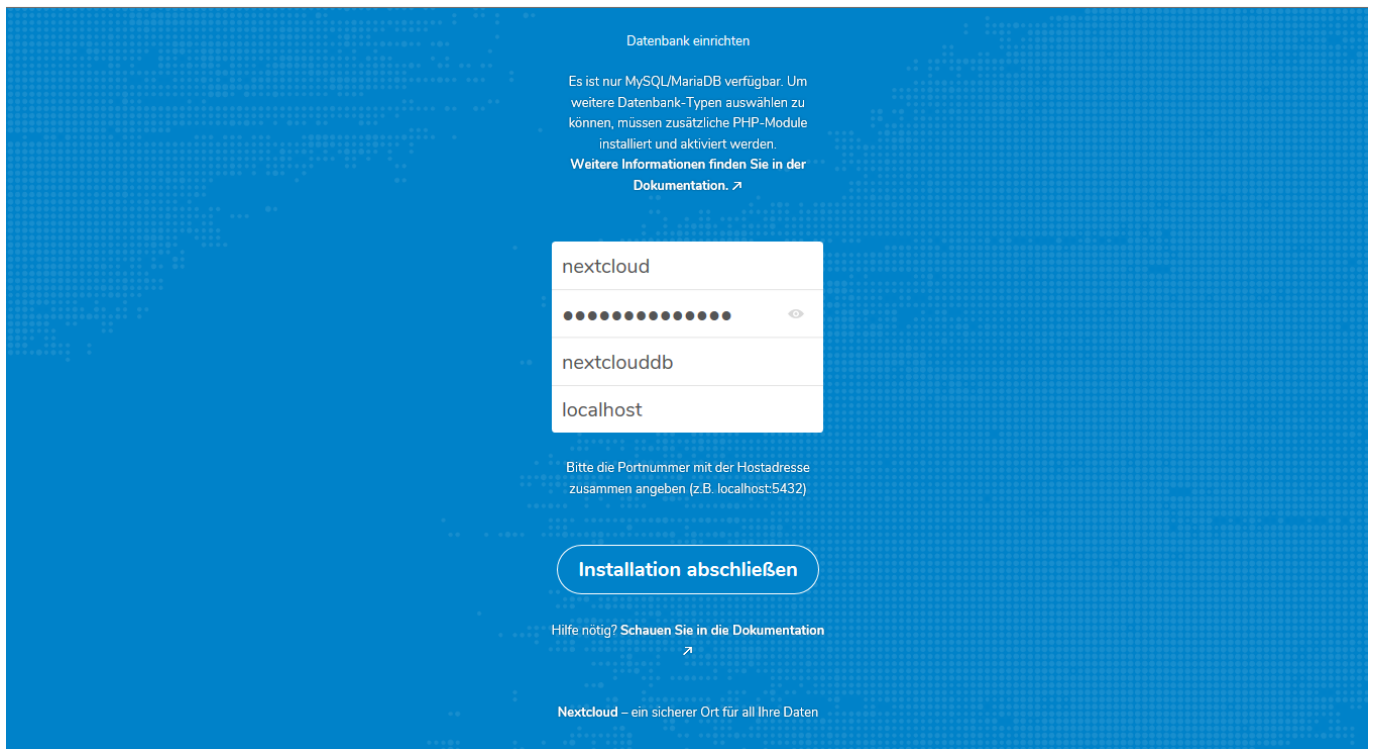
Datenbank einrichten

Es ist nur MySQL/MariaDB verfügbar. Um weitere Datenbank-Typen auswählen zu können, müssen zusätzliche PHP-Module installiert und aktiviert werden.
**Weitere Informationen finden Sie in der Dokumentation. ↗**

nextcloud

••••••••••••••

nextclouddb

localhost

Bitte die Portnummer mit der Hostadresse zusammen angeben (z.B. localhost:5432)

Installation abschließen

Hilfe nötig? **Schauen Sie in die Dokumentation ↗**

**Nextcloud** – ein sicherer Ort für all Ihre Daten